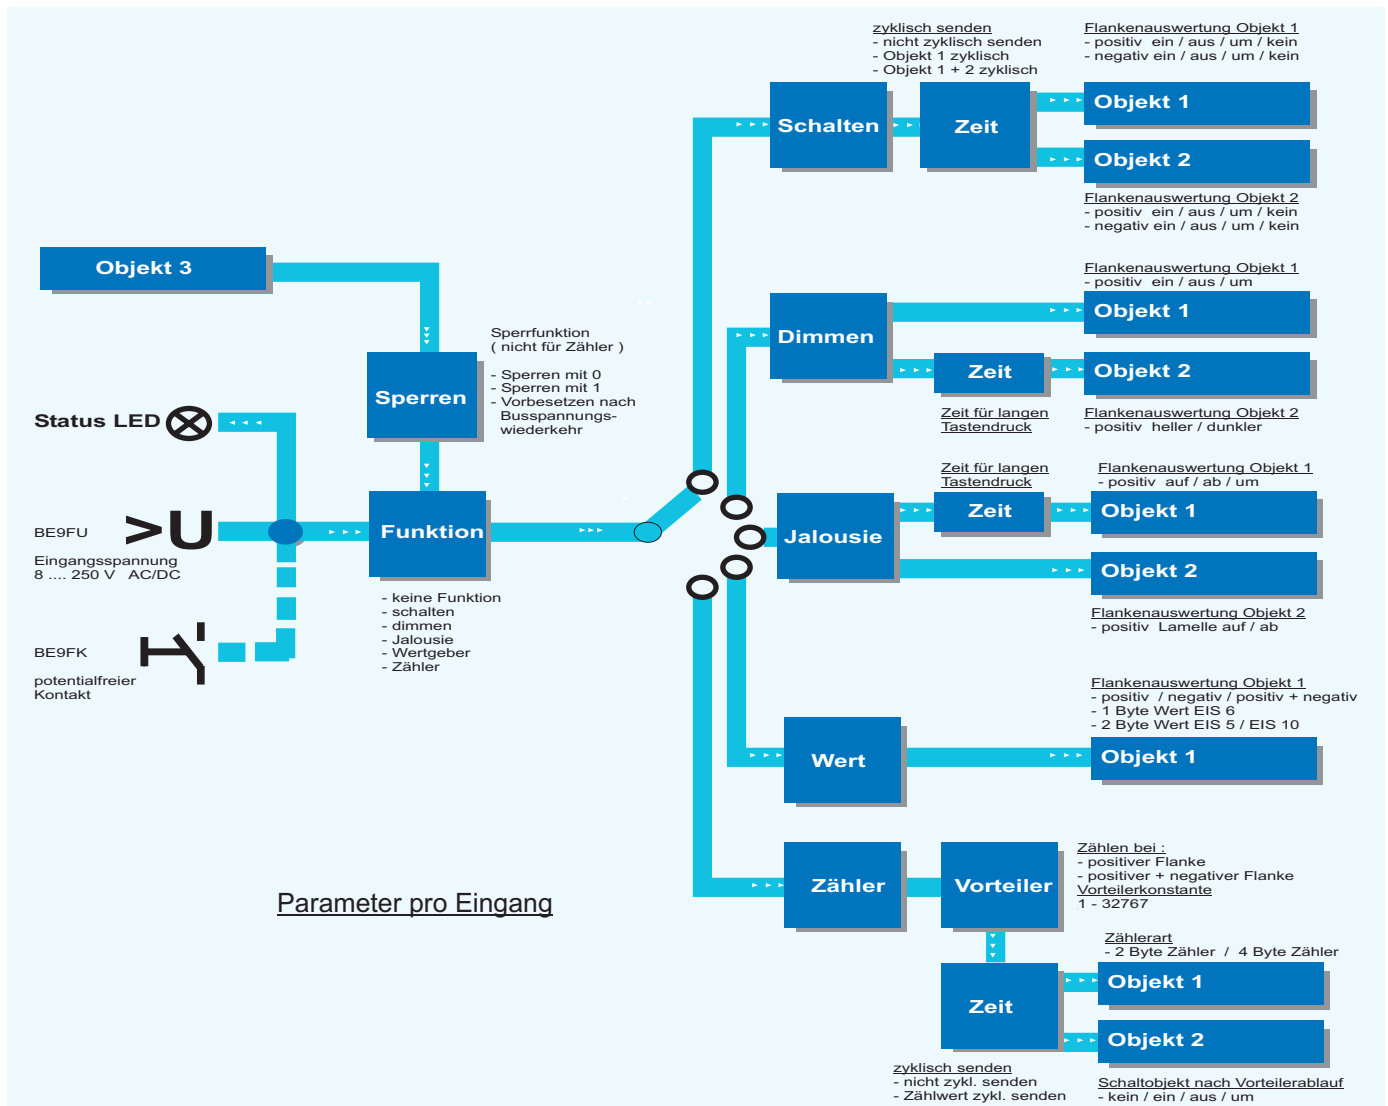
zyklisch senden
- nicht zyklisch senden
- Objekt 1 zyklisch
- Objekt 1 + 2 zyklisch

Flankenauswertung Objekt 1
- positiv ein / aus / um / kein
- negativ ein / aus / um / kein

Schalten

Zeit

Objekt 1

Objekt 2

Flankenauswertung Objekt 2
- positiv ein / aus / um / kein
- negativ ein / aus / um / kein

Objekt 3

Flankenauswertung Objekt 1
- positiv ein / aus / um

Sperrfunktion
( nicht für Zähler )

- Sperren mit 0
- Sperren mit 1
- Vorbesetzen nach Busspannungswiederkehr

Sperren

Dimmen

Objekt 1

Zeit

Objekt 2

Zeit für langen Tastendruck

Flankenauswertung Objekt 2
- positiv heller / dunkler

Status LED

Zeit für langen Tastendruck

Flankenauswertung Objekt 1
- positiv auf / ab / um

BE9FU

Eingangsspannung
8 .... 250 V AC/DC

Funktion

Jalousie

Zeit

Objekt 1

Objekt 2

Flankenauswertung Objekt 2
- positiv Lamelle auf / ab

- keine Funktion
- schalten
- dimmen
- Jalousie
- Wertgeber
- Zähler

BE9FK

potentialfreier Kontakt

Flankenauswertung Objekt 1
- positiv / negativ / positiv + negativ
- 1 Byte Wert EIS 6
- 2 Byte Wert EIS 5 / EIS 10

Wert

Objekt 1

Zählen bei :
- positiver Flanke
- positiver + negativer Flanke
Vorteilerkonstante
1 - 32767

Parameter pro Eingang

Zähler

Vorteiler

Zählerart
- 2 Byte Zähler / 4 Byte Zähler

Zeit

Objekt 1

Objekt 2

zyklisch senden
- nicht zykl. senden
- Zählwert zykl. senden

Schaltobjekt nach Vorteilerablauf
- kein / ein / aus / um